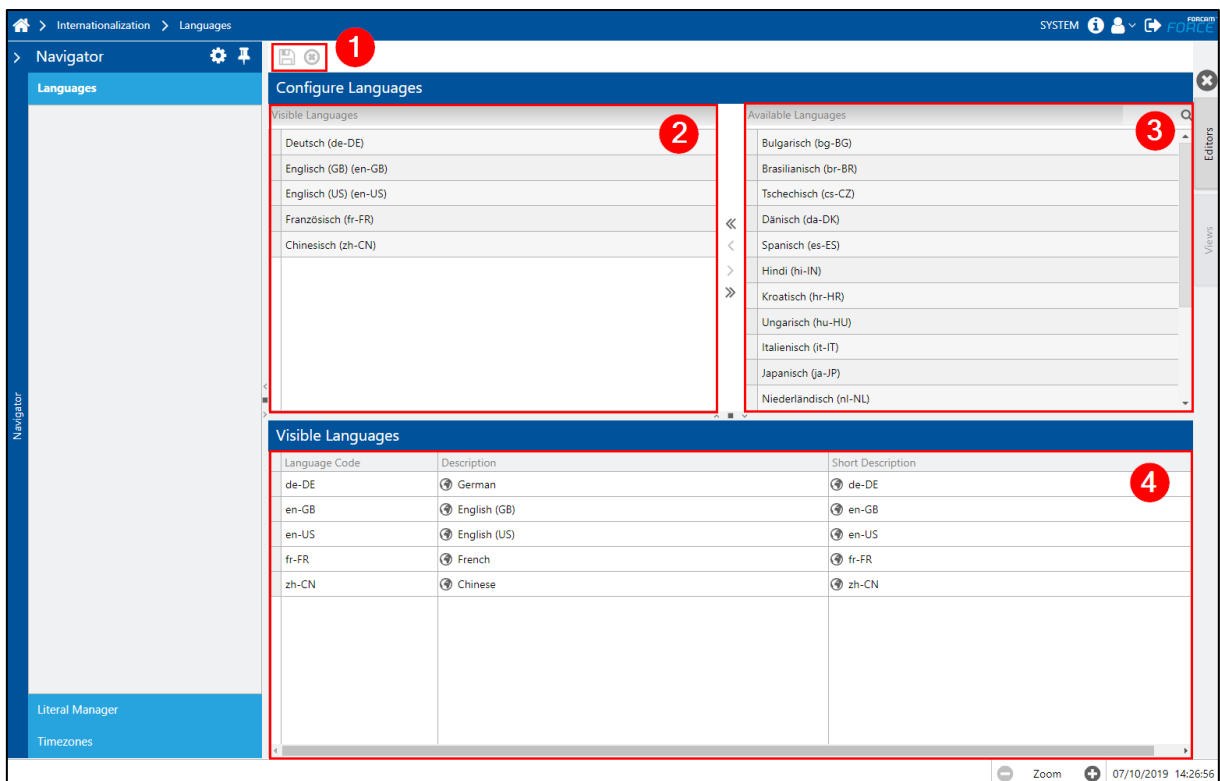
Internationalization > Languages

SYSTEM

FORCAM FORCE

Navigator

Languages

1

Configure Languages

Visible Languages

2

Deutsch (de-DE)
Englisch (GB) (en-GB)
Englisch (US) (en-US)
Französisch (fr-FR)
Chinesisch (zh-CN)

«
<
>
»

Available Languages

3

Bulgarisch (bg-BG)
Brasilianisch (br-BR)
Tschechisch (cs-CZ)
Dänisch (da-DK)
Spanisch (es-ES)
Hindi (hi-IN)
Kroatisch (hr-HR)
Ungarisch (hu-HU)
Italienisch (it-IT)
Japanisch (ja-JP)
Niederländisch (nl-NL)

Editors

Views

Navigator

Visible Languages

4

| Language Code | Description | Short Description |
|---|---|---|
| de-DE | German | de-DE |
| en-GB | English (GB) | en-GB |
| en-US | English (US) | en-US |
| fr-FR | French | fr-FR |
| zh-CN | Chinese | zh-CN |

Literal Manager

Timezones

Zoom

07/10/2019 14:26:56